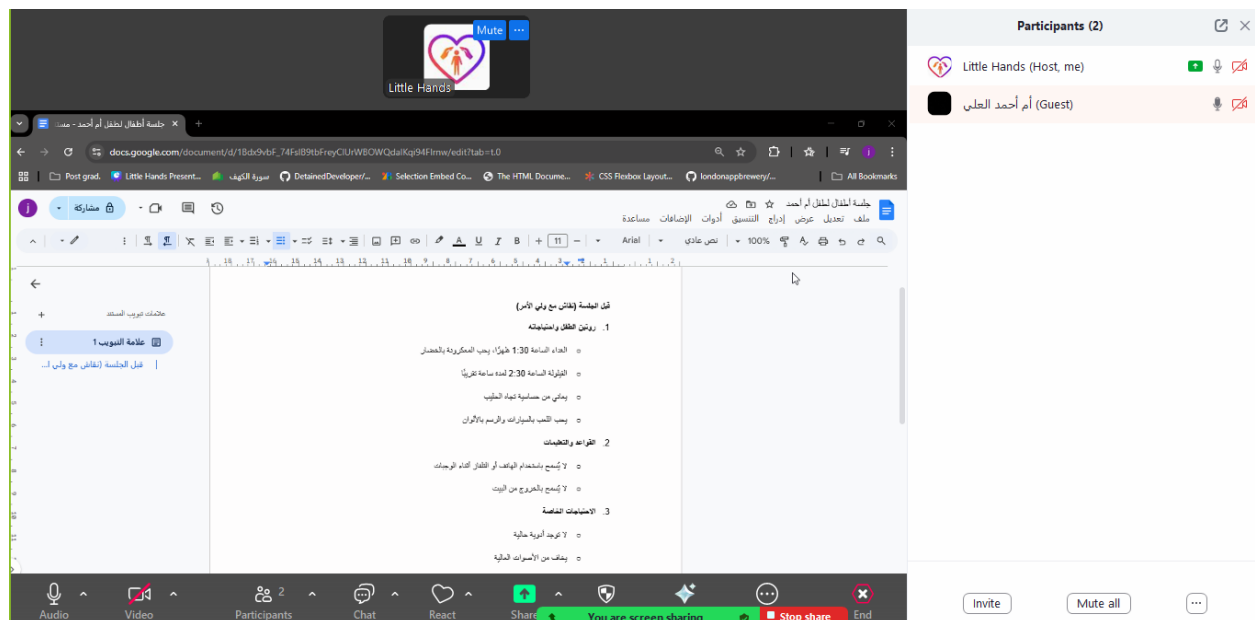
Mute ···
Little Hands

جلسة أطفال لطفل أم أحمد - مست ×  +

docs.google.com/document/d/18dx9vbF_74FslB9tbFreyClUrWBOWQdalKqi94Flmw/edit?tab=t.0

Post grad. | Little Hands Present... | سورة الكهف | DetainedDeveloper/... | Selection Embed Co... | The HTML Docume... | CSS Flexbox Layout... | londonappbrewery/... | All Bookmarks

جلسة أطفال لطفل أم أحمد
ملف تعديل عرض إدراج التنسيق أدوات الإضافات مساعدة
مشاركة

100% نص عادي Arial 11

علامات تبويب المستند +
علامة التبويب 1
قبل الجلسة (نقاش مع ولي ا...

قبل الجلسة (نقاش مع ولي الأمر)

1. روتين الطفل واحتياجاته
○ الغداء الساعة 1:30 ظهرًا، يحب المعكرونة بالخضار
○ القيلولة الساعة 2:30 لمدة ساعة تقريبًا
○ يعاني من حساسية تجاه الحليب
○ يحب اللعب بالسيارات والرسم بالألوان

2. القواعد والتعليمات
○ لا يُسمح باستخدام الهاتف أو التلفاز أثناء الوجبات
○ لا يُسمح بالخروج من البيت

3. الاحتياجات الخاصة
○ لا توجد أدوية حالية
○ يخاف من الأصوات العالية

Participants (2)
Little Hands (Host, me)
أم أحمد العلي (Guest)

Audio | Video | Participants 2 | Chat | React | Share | End
You are screen sharing | Stop share

Invite | Mute all | ···